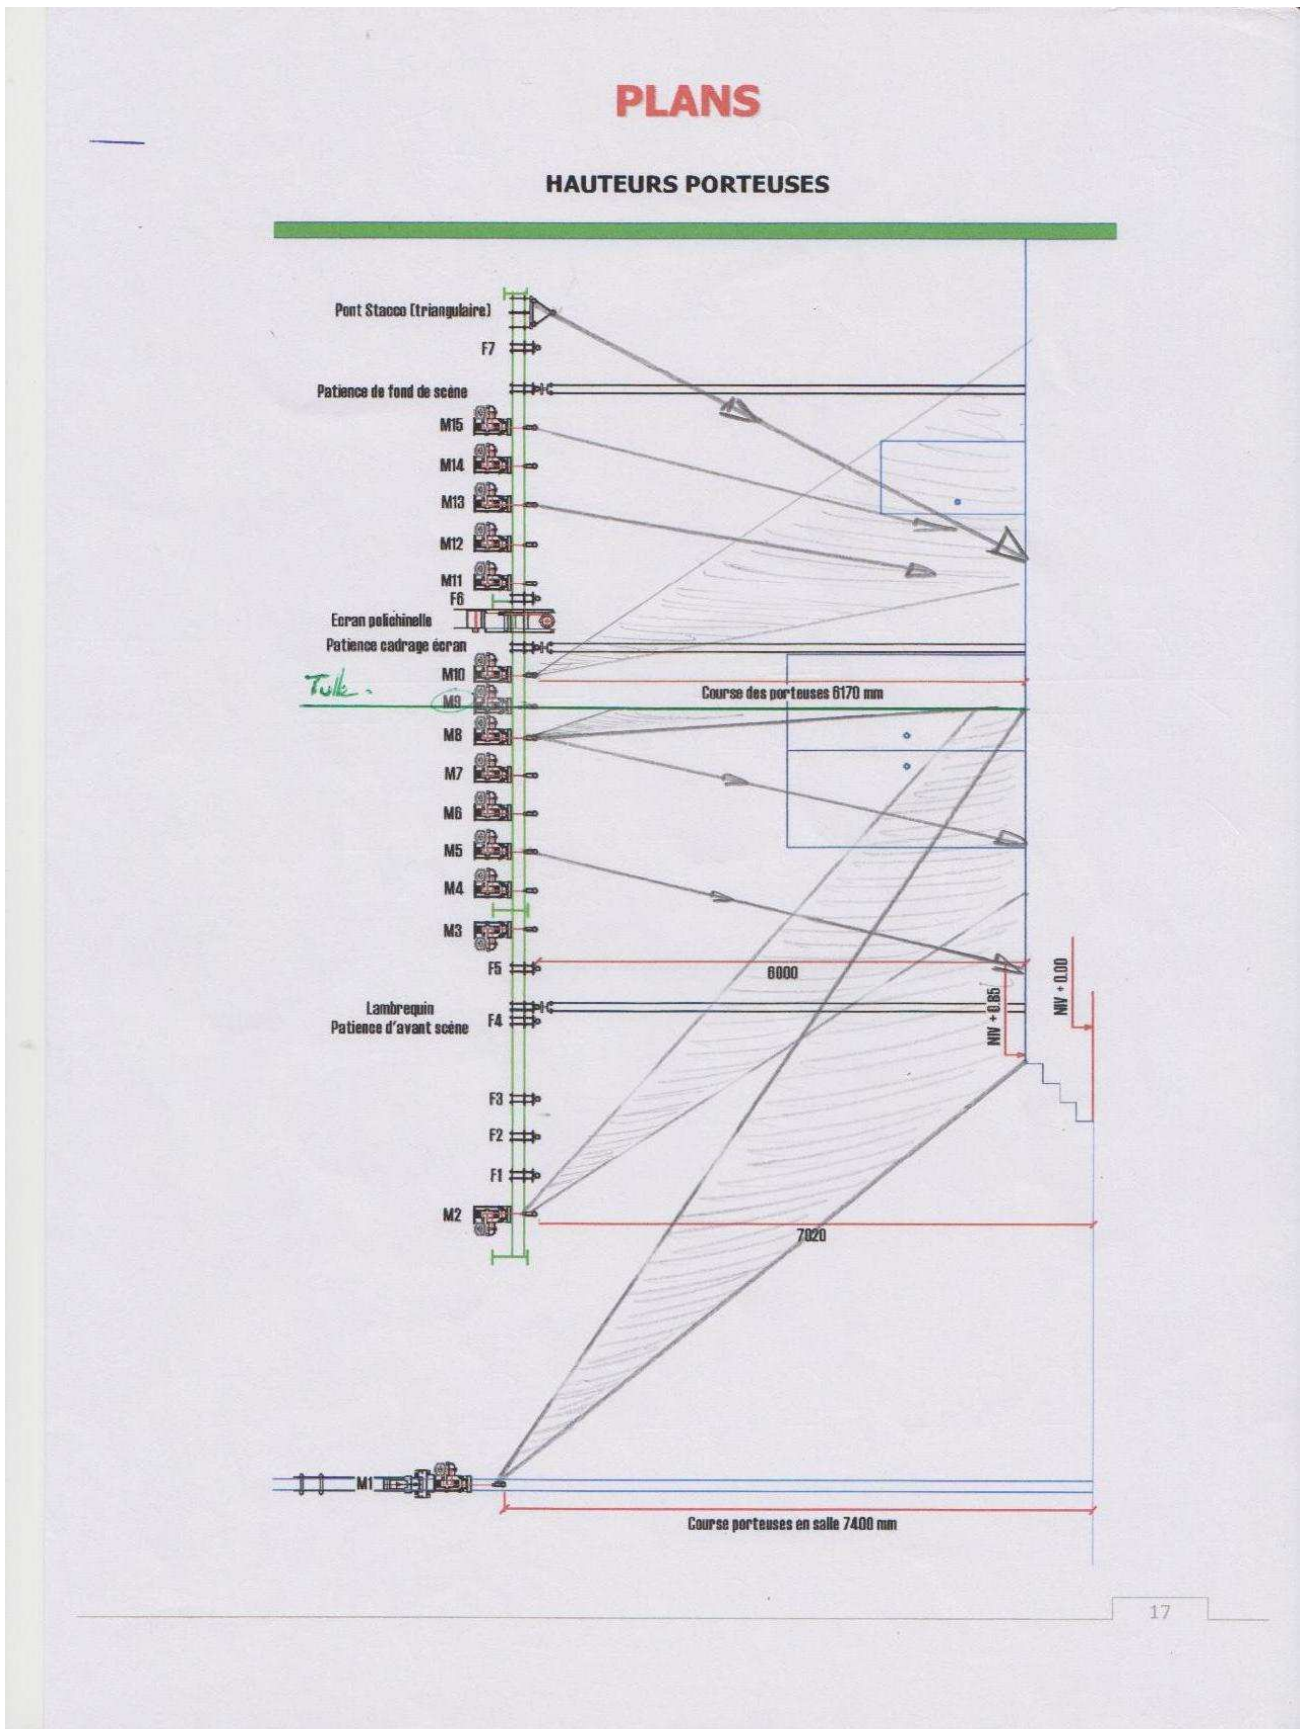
PLANS

HAUTEURS PORTEUSES

Pont Stacco (triangulaire)
F7
Patience de fond de scène
M15
M14
M13
M12
M11
F6
Ecran polichinelle
Patience cadrage écran
M10
Tulle.
M9
M8
M7
M6
M5
M4
M3
F5
Lambrequin
Patience d'avant scène
F4
F3
F2
F1
M2
M1

Course des porteuses 6170 mm
6000
NIV + 0.85
NIV + 0.00
7020
Course porteuses en salle 7400 mm

17